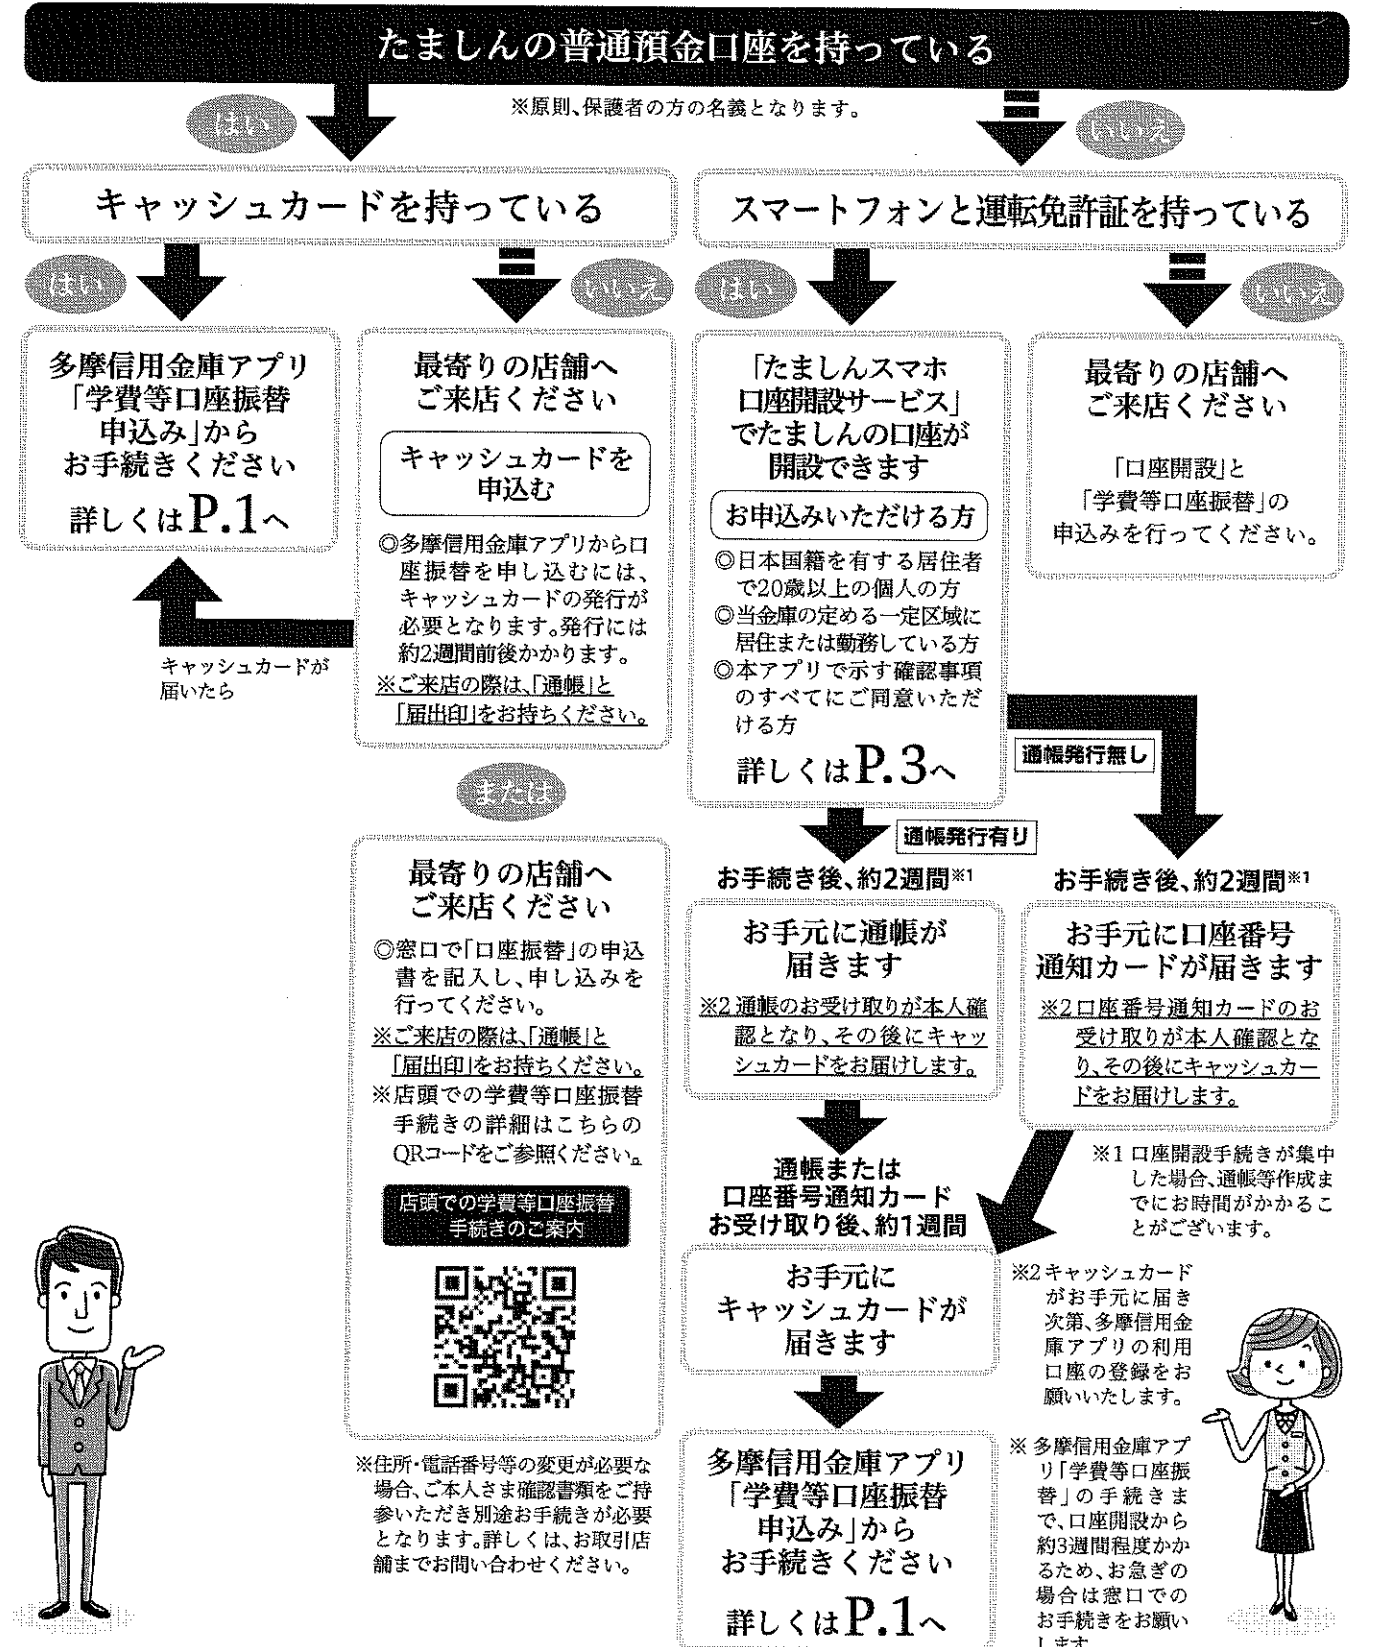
たましんの普通預金口座を持っている

※原則、保護者の方の名義となります。

はい

いいえ

キャッシュカードを持っている

スマートフォンと運転免許証を持っている

はい

いいえ

はい

いいえ

多摩信用金庫アプリ「学費等口座振替申込み」からお手続きください

詳しくはP.1へ

最寄りの店舗へご来店ください

キャッシュカードを申込む

◎多摩信用金庫アプリから口座振替を申し込むには、キャッシュカードの発行が必要となります。発行には約2週間前後かかります。

※ご来店の際は、「通帳」と「届出印」をお持ちください。

キャッシュカードが届いたら

「たましんスマホ口座開設サービス」でたましんの口座が開設できます

お申込みいただける方

◎日本国籍を有する居住者で20歳以上の個人の方

◎当金庫の定める一定区域に居住または勤務している方

◎本アプリで示す確認事項のすべてにご同意いただける方

詳しくはP.3へ

最寄りの店舗へご来店ください

「口座開設」と「学費等口座振替」の申込みを行ってください。

通帳発行無し

または

通帳発行有り

最寄りの店舗へご来店ください

◎窓口で「口座振替」の申込書を記入し、申し込みを行ってください。

※ご来店の際は、「通帳」と「届出印」をお持ちください。

※店頭での学費等口座振替手続きの詳細はこちらのQRコードをご参照ください。

店頭での学費等口座振替手続きのご案内

お手続き後、約2週間※1

お手元に通帳が届きます

※2 通帳のお受け取りが本人確認となり、その後にキャッシュカードをお届けします。

お手続き後、約2週間※1

お手元に口座番号通知カードが届きます

※2口座番号通知カードのお受け取りが本人確認となり、その後にキャッシュカードをお届けします。

※1 口座開設手続きが集中した場合、通帳等作成までにお時間がかかることがございます。

通帳または口座番号通知カードお受け取り後、約1週間

お手元にキャッシュカードが届きます

※2キャッシュカードがお手元に届き次第、多摩信用金庫アプリの利用口座の登録をお願いいたします。

※住所・電話番号等の変更が必要な場合、ご本人さま確認書類をご持参いただき別途お手続きが必要となります。詳しくは、お取引店舗までお問い合わせください。

多摩信用金庫アプリ「学費等口座振替申込み」からお手続きください

詳しくはP.1へ

※ 多摩信用金庫アプリ「学費等口座振替」の手続きまで、口座開設から約3週間程度かかるため、お急ぎの場合は窓口でのお手続きをお願いします。